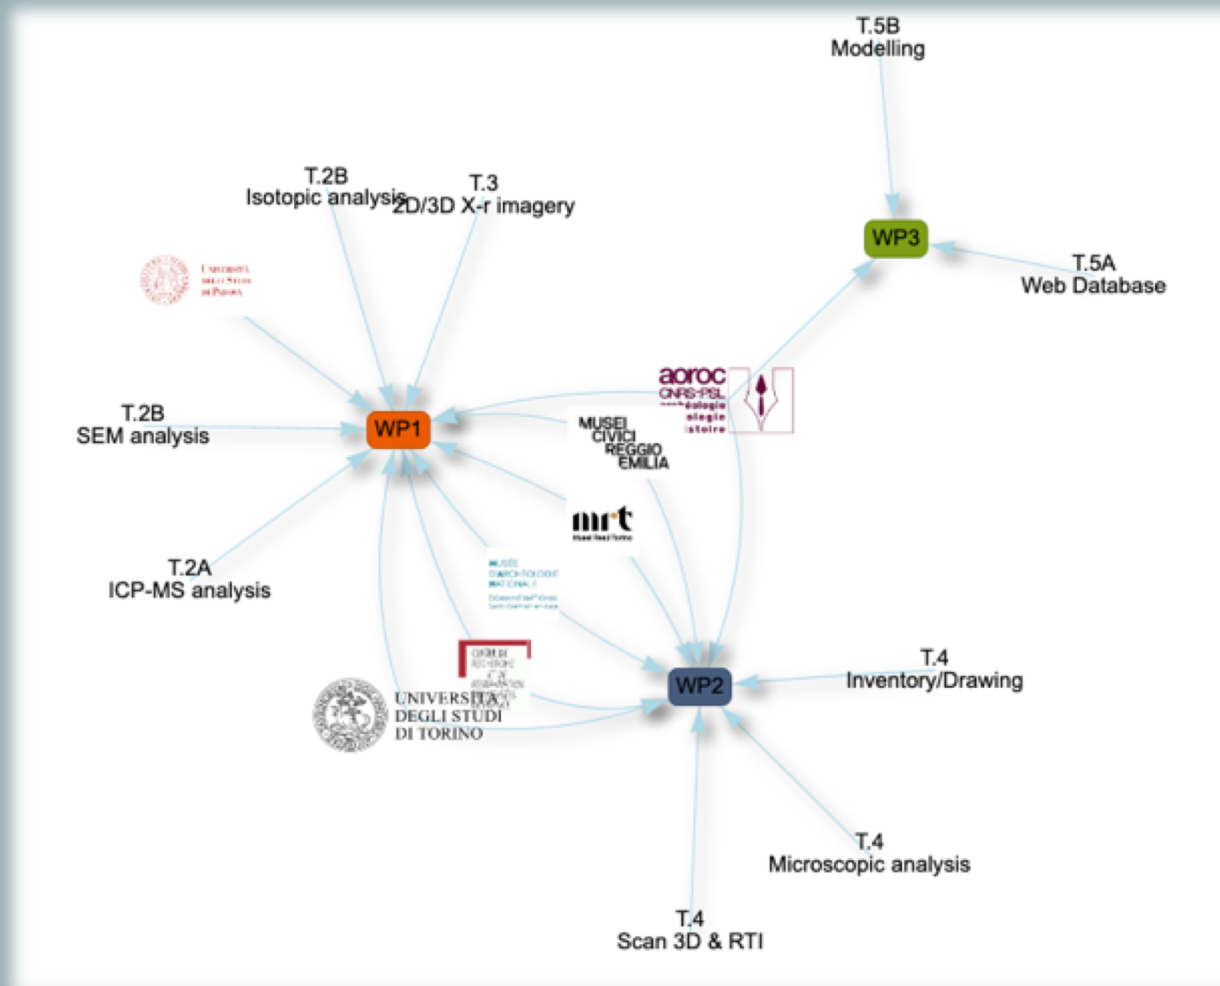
T.5B
Modelling

T.2B
Isotopic analysis

T.3
2D/3D X-r imagery

WP3

T.5A
Web Database

UNIVERSITÀ DEGLI STUDI DI PADOVA

aoroc
CNRS-PSL
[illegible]ologie
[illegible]ologie
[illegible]stoire

T.2B
SEM analysis

WP1

MUSEI
CIVICI
REGGIO
EMILIA

mrt
Musei Reali Torino

T.2A
ICP-MS analysis

MUSÉE
D'ARCHÉOLOGIE
NATIONALE
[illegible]

CENTRO DI RICERCHE
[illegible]

UNIVERSITÀ
DEGLI STUDI
DI TORINO

WP2

T.4
Inventory/Drawing

T.4
Microscopic analysis

T.4
Scan 3D & RTI